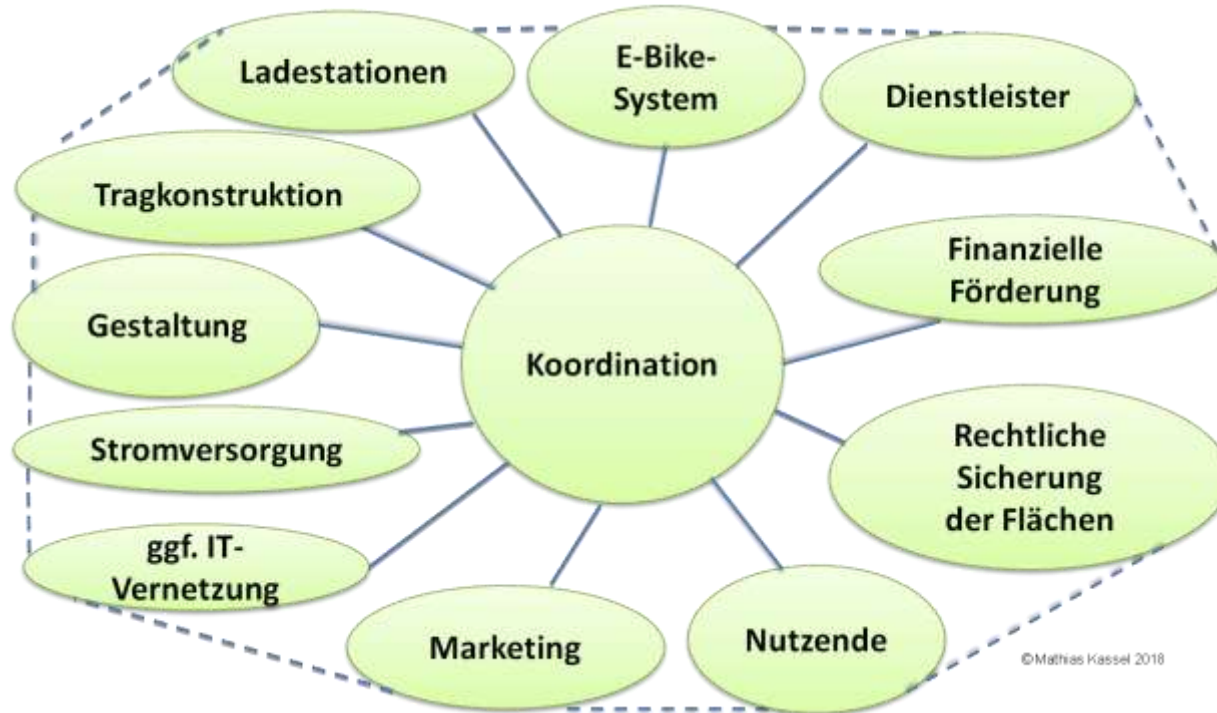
Ladestationen

E-Bike-System

Dienstleister

Tragkonstruktion

Finanzielle Förderung

Gestaltung

Koordination

Stromversorgung

Rechtliche Sicherung der Flächen

ggf. IT-Vernetzung

Marketing

Nutzende

©Mathias Kassel 2018